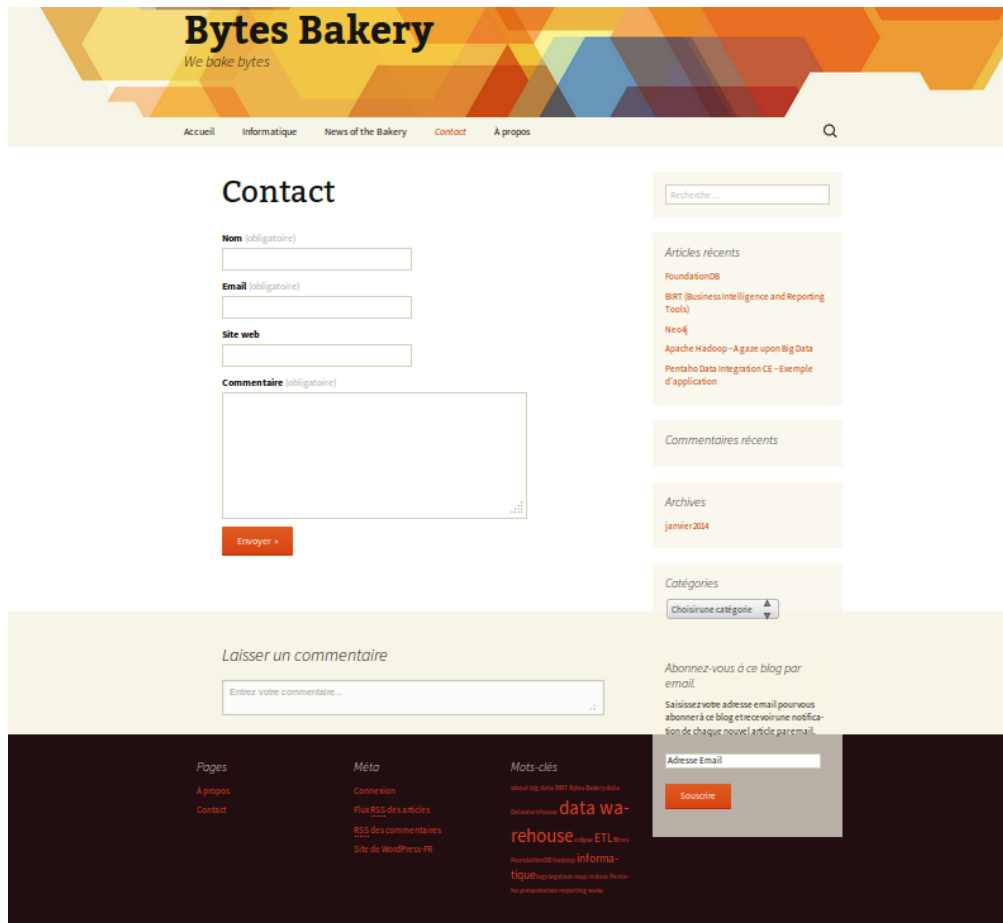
Bytes Bakery

We bake bytes

Accueil Informatique News of the Bakery Contact À propos

Contact

Nom (obligatoire)

Email (obligatoire)

Site web

Commentaire (obligatoire)

Envoyer »

Recherche ...

Articles récents

FoundationDB

BIRT (Business Intelligence and Reporting Tools)

Neo4j

Apache Hadoop – A gaze upon Big Data

Pentaho Data Integration CE – Exemple d'application

Commentaires récents

Archives

janvier 2014

Catégories

Choisir une catégorie

Laisser un commentaire

Entrez votre commentaire...

Abonnez-vous à ce blog par email.

Saisissez votre adresse email pour vous abonner à ce blog et recevoir une notification de chaque nouvel article par email.

Adresse Email

Souscrire

Pages

À propos

Contact

Méta

Connexion

Flux RSS des articles

RSS des commentaires

Site de WordPress-FR

Mots-clés

about big data BIRT Bytes Bakery data Datawarehouse data warehouse eclipse ETL filtres FoundationDB hadoop informatique logs logstash map reduce Pentaho presentation reporting weka